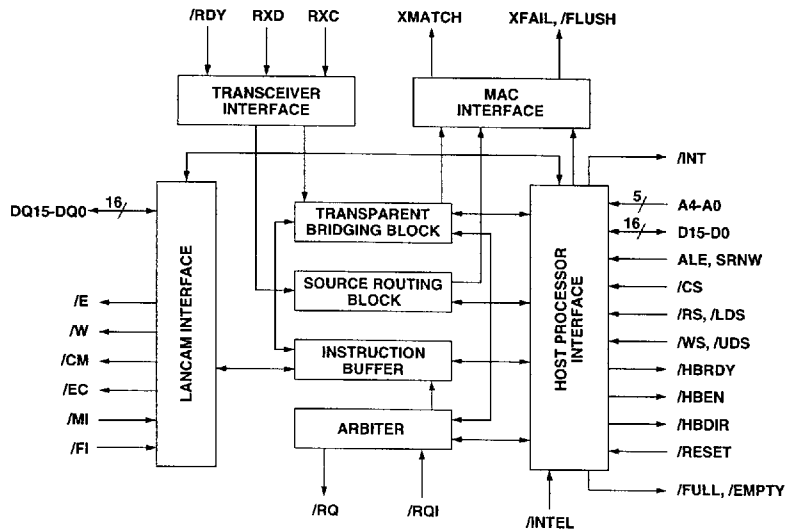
/RDY
RXD
RXC
XMATCH
XFAIL, /FLUSH

TRANSCEIVER INTERFACE

MAC INTERFACE

/INT

DQ15-DQ0
16

LANCAM INTERFACE

TRANSPARENT BRIDGING BLOCK

SOURCE ROUTING BLOCK

INSTRUCTION BUFFER

ARBITER

HOST PROCESSOR INTERFACE

5
A4-A0
16
D15-D0
ALE, SRNW
/CS
/RS, /LDS
/WS, /UDS
/HBRDY
/HBEN
/HBDIR
/RESET
/FULL, /EMPTY

/E
/W
/CM
/EC
/MI
/FI

/RQ
/RQI
/INTEL